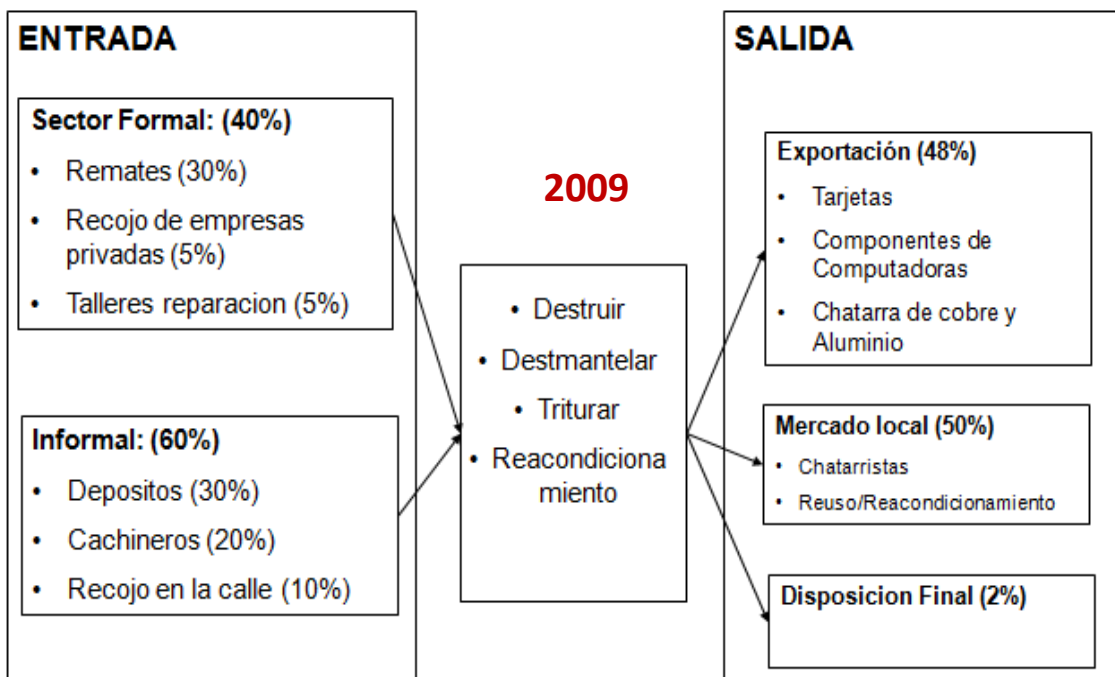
ENTRADA

Sector Formal: (40%)
• Remates (30%)
• Recojo de empresas privadas (5%)
• Talleres reparacion (5%)

Informal: (60%)
• Depositos (30%)
• Cachineros (20%)
• Recojo en la calle (10%)

2009

• Destruir
• Destmantelar
• Triturar
• Reacondiciona miento

SALIDA

Exportación (48%)
• Tarjetas
• Componentes de Computadoras
• Chatarra de cobre y Aluminio

Mercado local (50%)
• Chatarristas
• Reuso/Reacondicionamiento

Disposicion Final (2%)